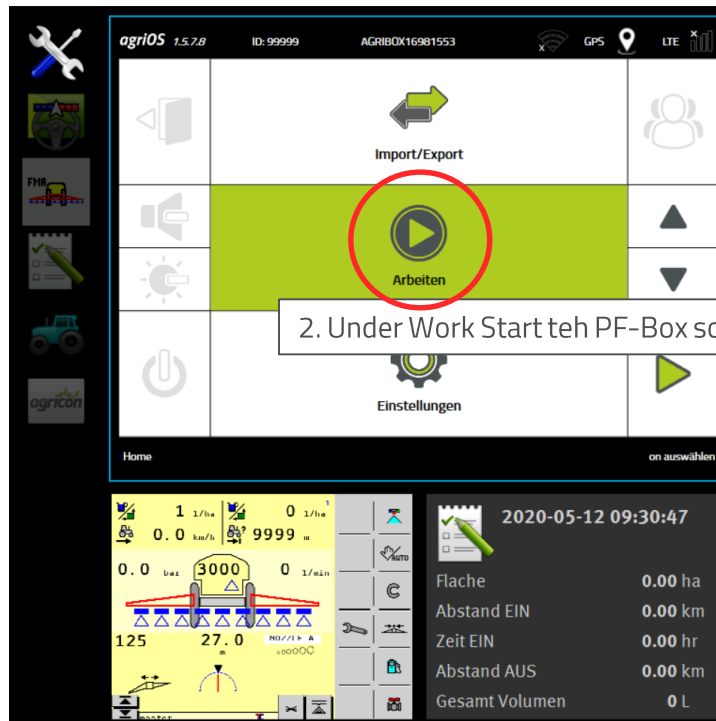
agriOS 1.5.7.8 ID: 99999 AGRIBOX16981553 GPS LTE

FMA

agricon

Import/Export

Arbeiten

2. Under Work Start teh PF-Box sc

Einstellungen

Home

on auswählen

1 1/ha 0 1/ha
0.0 km/h 9999 m
0.0 bar 3000 0 1/min
125 27.0 m
AUTO
C
master

2020-05-12 09:30:47

| | |
|---|---|
| Flache | 0.00 ha |
| Abstand EIN | 0.00 km |
| Zeit EIN | 0.00 hr |
| Abstand AUS | 0.00 km |
| Gesamt Volumen | 0 L |